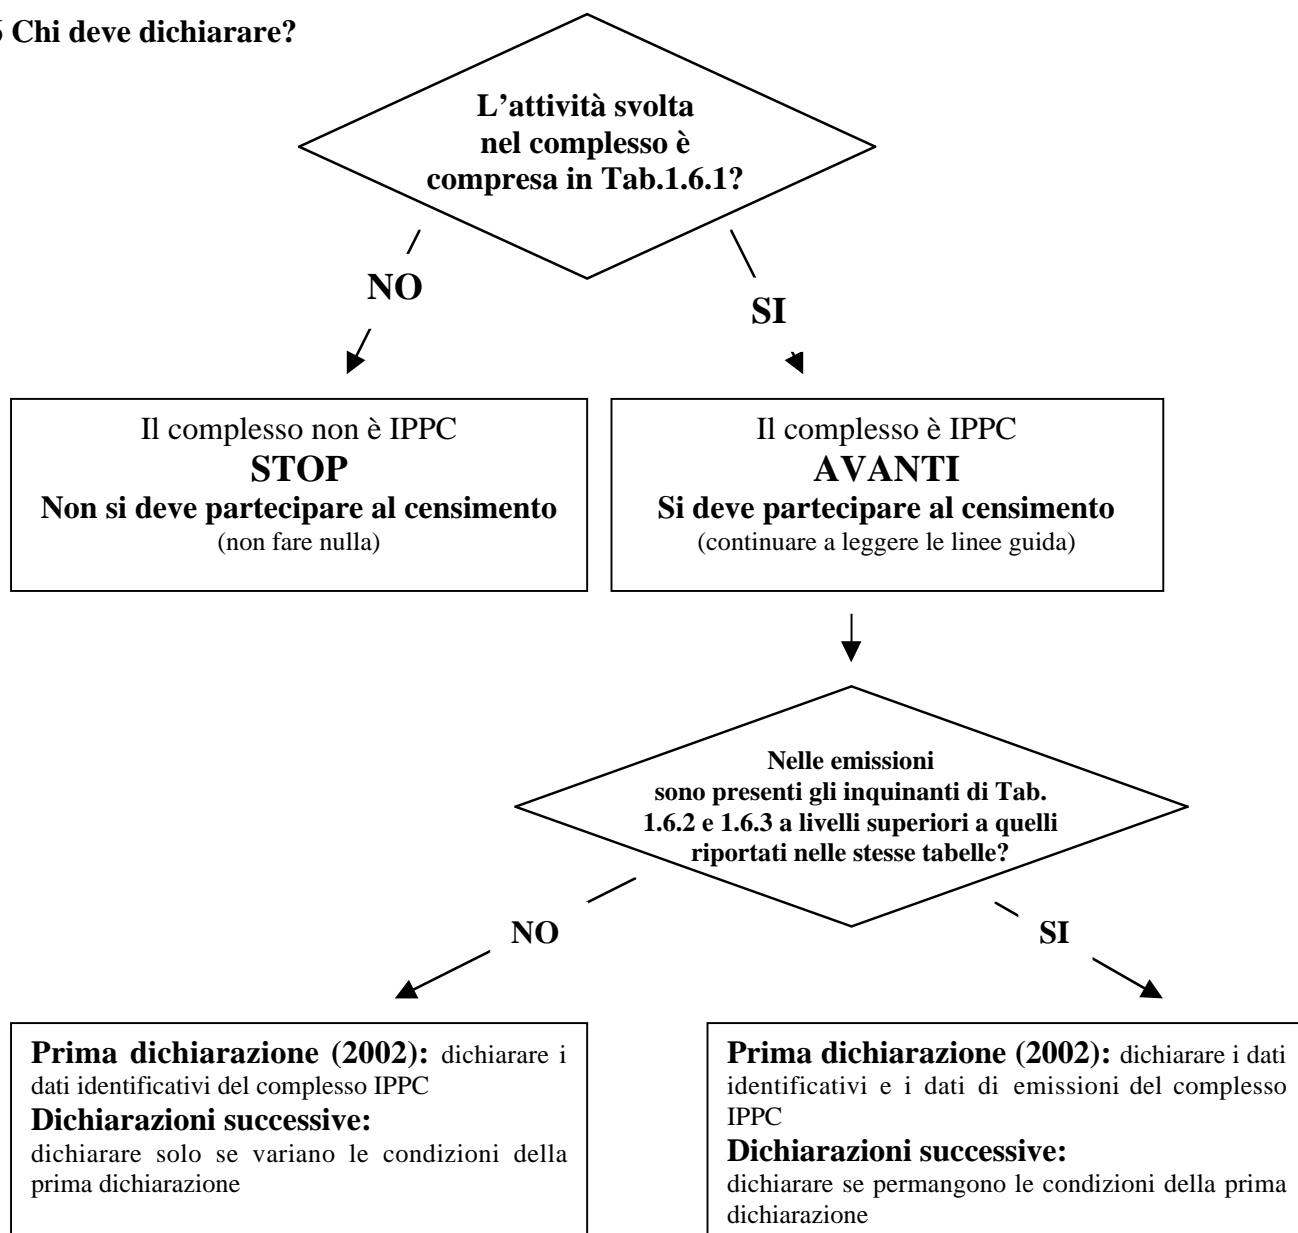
5 Chi deve dichiarare?

L'attività svolta nel complesso è compresa in Tab.1.6.1?

NO

SI

Il complesso non è IPPC
STOP
Non si deve partecipare al censimento
(non fare nulla)

Il complesso è IPPC
AVANTI
Si deve partecipare al censimento
(continuare a leggere le linee guida)

Nelle emissioni sono presenti gli inquinanti di Tab. 1.6.2 e 1.6.3 a livelli superiori a quelli riportati nelle stesse tabelle?

NO

SI

Prima dichiarazione (2002): dichiarare i dati identificativi del complesso IPPC
Dichiarazioni successive:
dichiarare solo se variano le condizioni della prima dichiarazione

Prima dichiarazione (2002): dichiarare i dati identificativi e i dati di emissioni del complesso IPPC
Dichiarazioni successive:
dichiarare se permangono le condizioni della prima dichiarazione